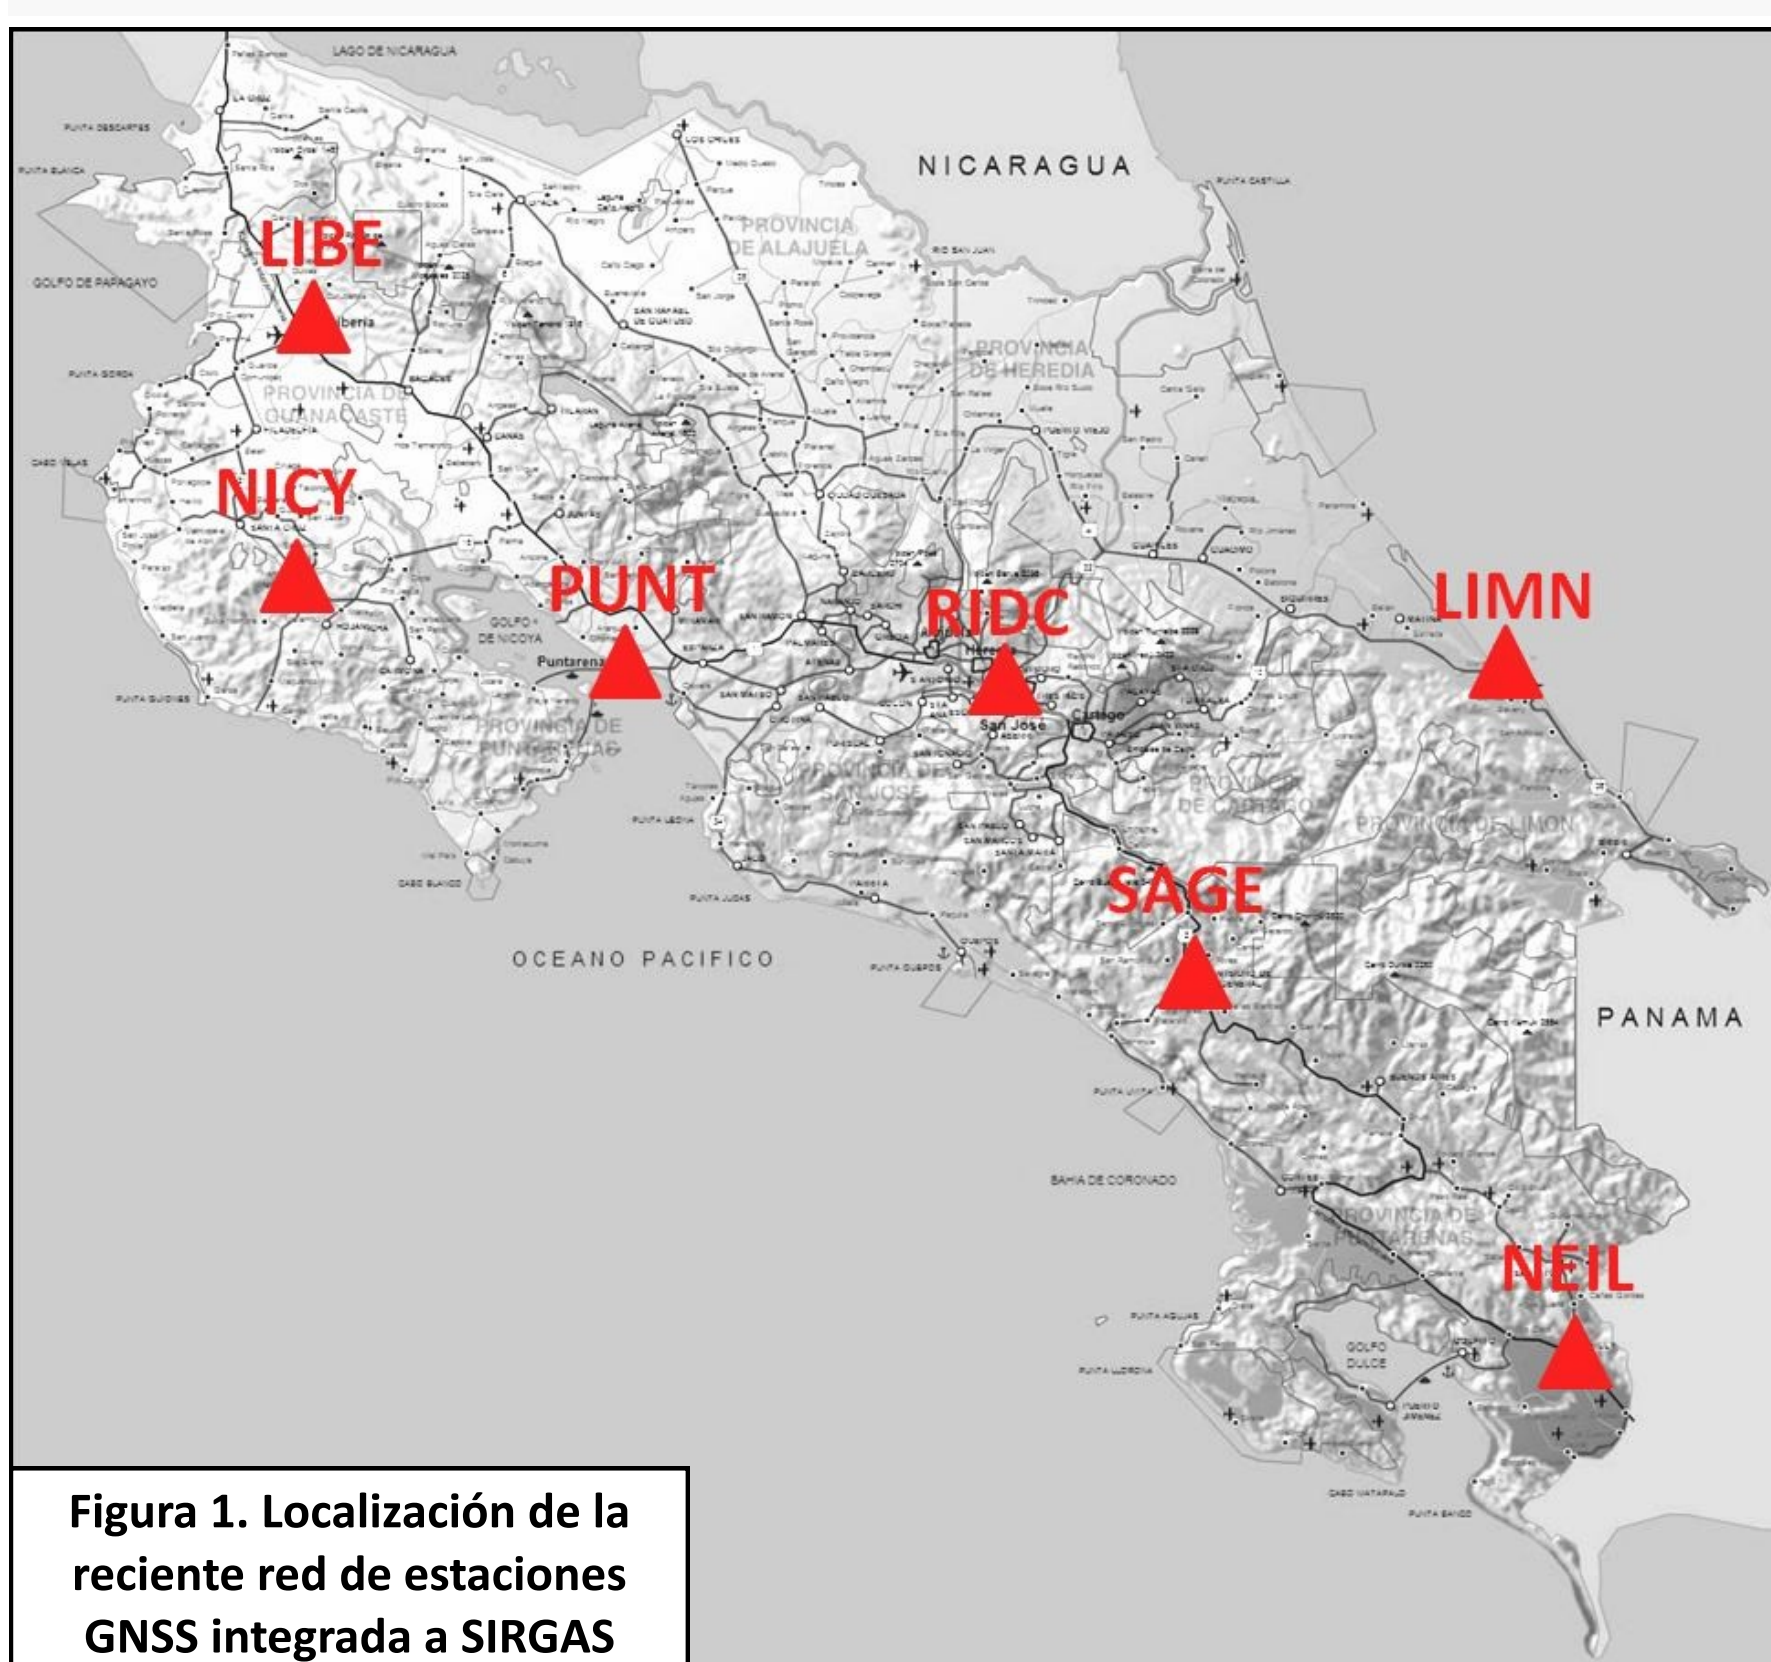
LAGO DE NICARAGUA

NICARAGUA

PUNTA CASTILLA

PUNTA DESCARTES

PUNTA BLANCA

GOLFO DE PAPAGAYO

PUNTA GORDA

CABO VELAS

PUNTA GUIONES

CABO BLANCO

GOLFO DE NICOYA

Puntarenas

PUNTA LEONA

PUNTA JUDAS

PUNTA QUEPOS

OCEANO PACIFICO

BAHIA DE CORONADO

PUNTA AGUJAS

PUNTA LLORONA

GOLFO DULCE

CABO MATAPALO

PUNTA BANCO

PANAMA

PROVINCIA DE ALAJUELA

PROVINCIA DE HEREDIA

PROVINCIA DE GUANACASTE

PROVINCIA DE PUNTARENAS

PROVINCIA DE SAN JOSE

PROVINCIA DE CARTAGO

PROVINCIA DE LIMON

PROVINCIA DE PUNTARENAS

Liberia

San José

Cartago

Heredia

LIBE

NICY

PUNT

RIDC

LIMN

SAGE

NEIL

Figura 1. Localización de la reciente red de estaciones GNSS integrada a SIRGAS